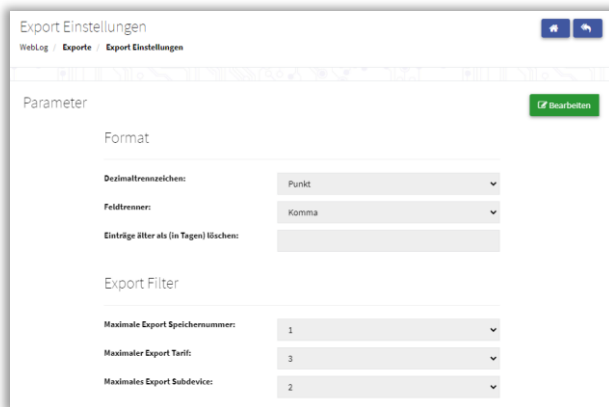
Export Einstellungen

WebLog / Exporte / Export Einstellungen

Parameter

Bearbeiten

Format

Dezimaltrennzeichen: Punkt

Feldtrenner: Komma

Einträge älter als (in Tagen) löschen:

Export Filter

Maximale Export Speichernummer: 1

Maximaler Export Tarif: 3

Maximales Export Subdevice: 2